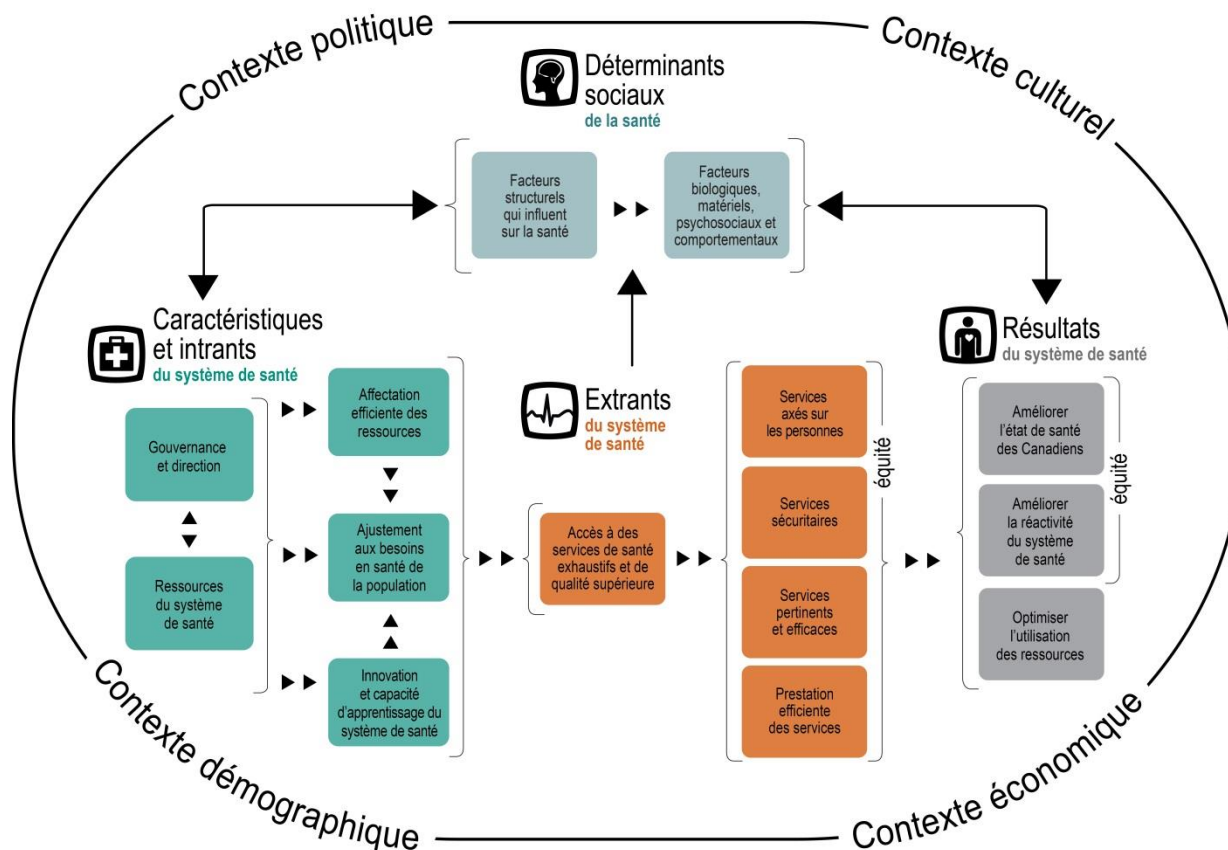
Contexte politique

Contexte culturel

Déterminants sociaux
de la santé

Facteurs structurels qui influent sur la santé

Facteurs biologiques, matériels, psychosociaux et comportementaux

Caractéristiques et intrants
du système de santé

Gouvernance et direction

Ressources du système de santé

Affectation efficiente des ressources

Ajustement aux besoins en santé de la population

Innovation et capacité d'apprentissage du système de santé

Extrants
du système de santé

Accès à des services de santé exhaustifs et de qualité supérieure

Services axés sur les personnes

Services sécuritaires

Services pertinents et efficaces

Prestation efficiente des services

équité

Résultats
du système de santé

Améliorer l'état de santé des Canadiens

Améliorer la réactivité du système de santé

Optimiser l'utilisation des ressources

équité

Contexte démographique

Contexte économique